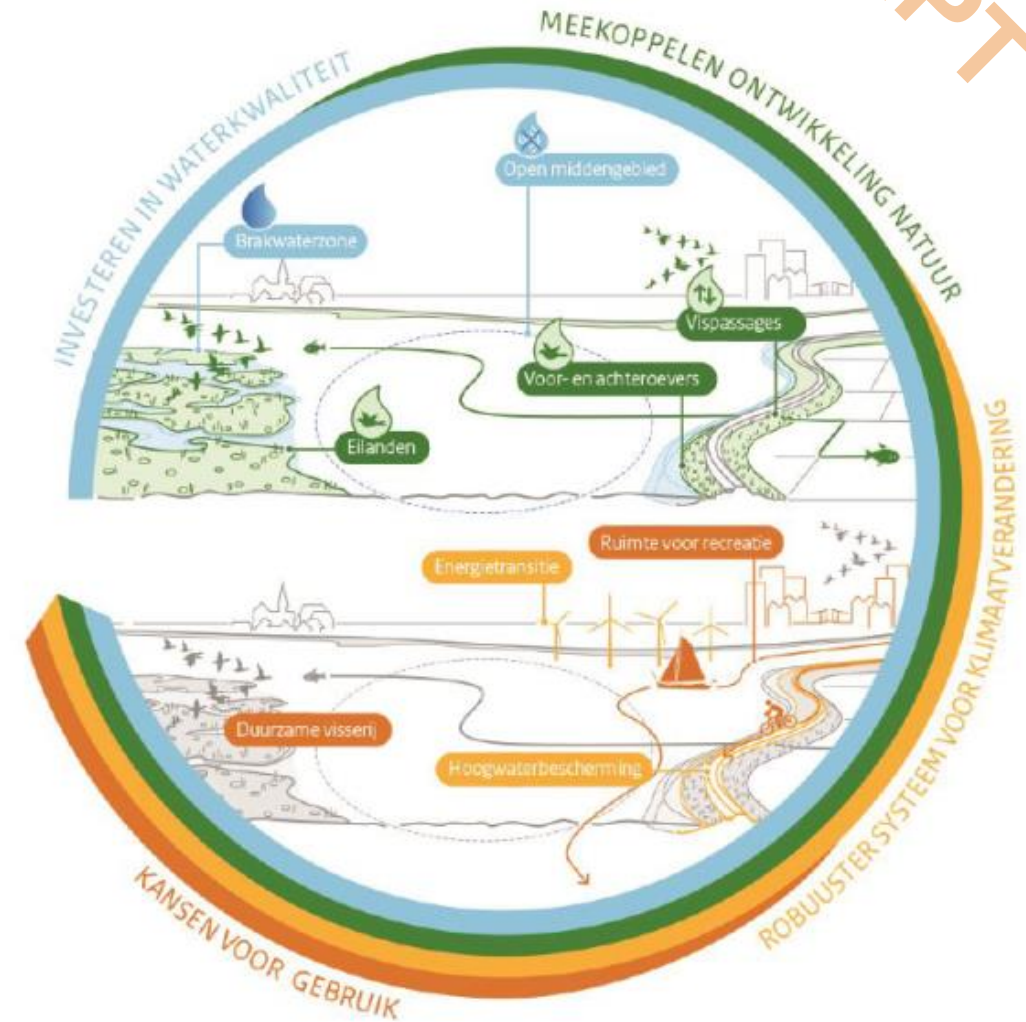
MEEKOPPELEN ONTWIKKELING NATUUR

INVESTEREN IN WATERKWALITEIT

Open middengebied

Brakwaterzone

Vispassages

Voor- en achteroevers

Eilanden

ROBUUSTER SYSTEEM VOOR KLIMAATVERANDERING

Ruimte voor recreatie

Energietransitie

Duurzame visserij

Hoogwaterbescherming

KANSEN VOOR GEBRUIK